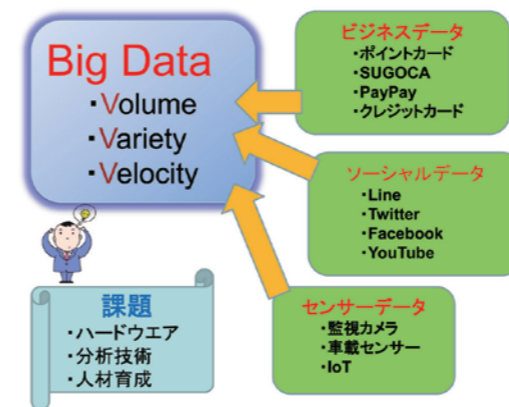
Big Data
・Volume
・Variety
・Velocity

ビジネスデータ
・ポイントカード
・SUGOCA
・PayPay
・クレジットカード

ソーシャルデータ
・Line
・Twitter
・Facebook
・YouTube

センサーデータ
・監視カメラ
・車載センサー
・IoT

課題
・ハードウエア
・分析技術
・人材育成